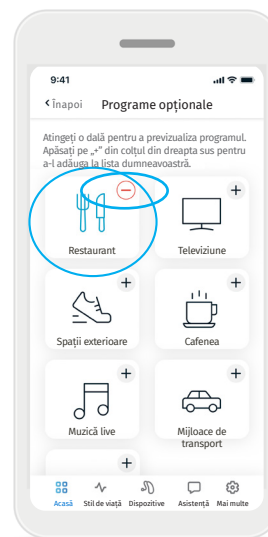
9:41

< Înapoi Programe opționale

Atingeți o dală pentru a previzualiza programul. Apăsați pe „+" din colțul din dreapta sus pentru a-l adăuga la lista dumneavoastră.

Restaurant

+
Televiziune

+
Spații exterioare

+
Cafenea

+
Muzică live

+
Mijloace de transport

+

Acasă Stil de viață Dispozitive Asistență Mai multe